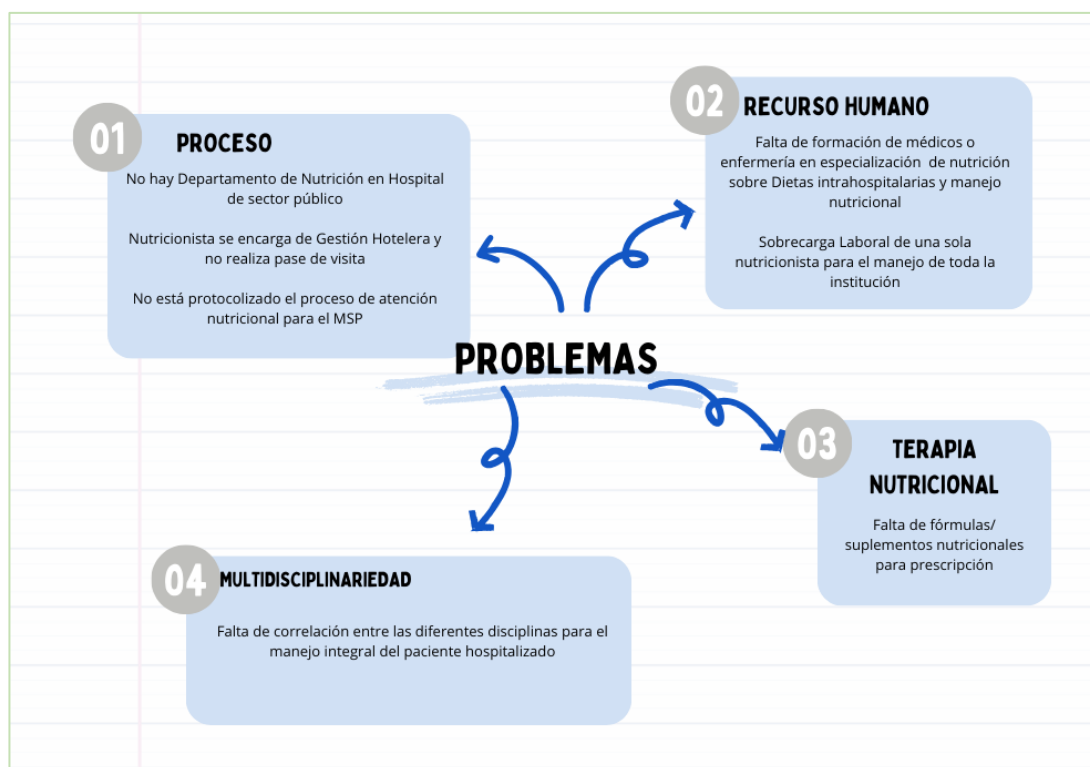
PROBLEMAS

01 PROCESO

No hay Departamento de Nutrición en Hospital de sector público

Nutricionista se encarga de Gestión Hotelera y no realiza pase de visita

No está protocolizado el proceso de atención nutricional para el MSP

02 RECURSO HUMANO

Falta de formación de médicos o enfermería en especialización de nutrición sobre Dietas intrahospitalarias y manejo nutricional

Sobrecarga Laboral de una sola nutricionista para el manejo de toda la institución

03 TERAPIA NUTRICIONAL

Falta de fórmulas/ suplementos nutricionales para prescripción

04 MULTIDISCIPLINARIEDAD

Falta de correlación entre las diferentes disciplinas para el manejo integral del paciente hospitalizado